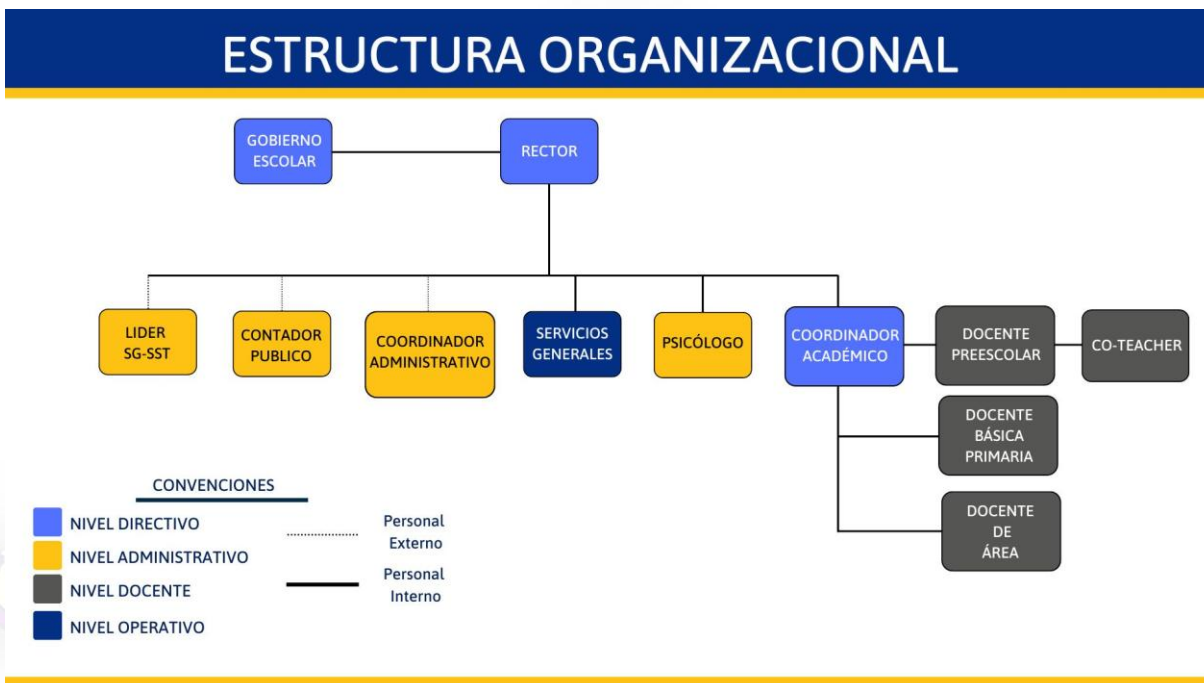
ESTRUCTURA ORGANIZACIONAL

GOBIERNO ESCOLAR

RECTOR

LIDER SG-SST

CONTADOR PUBLICO

COORDINADOR ADMINISTRATIVO

SERVICIOS GENERALES

PSICÓLOGO

COORDINADOR ACADÉMICO

DOCENTE PREESCOLAR

CO-TEACHER

DOCENTE BÁSICA PRIMARIA

DOCENTE DE ÁREA

CONVENCIONES

NIVEL DIRECTIVO

NIVEL ADMINISTRATIVO

NIVEL DOCENTE

NIVEL OPERATIVO

Personal Externo

Personal Interno